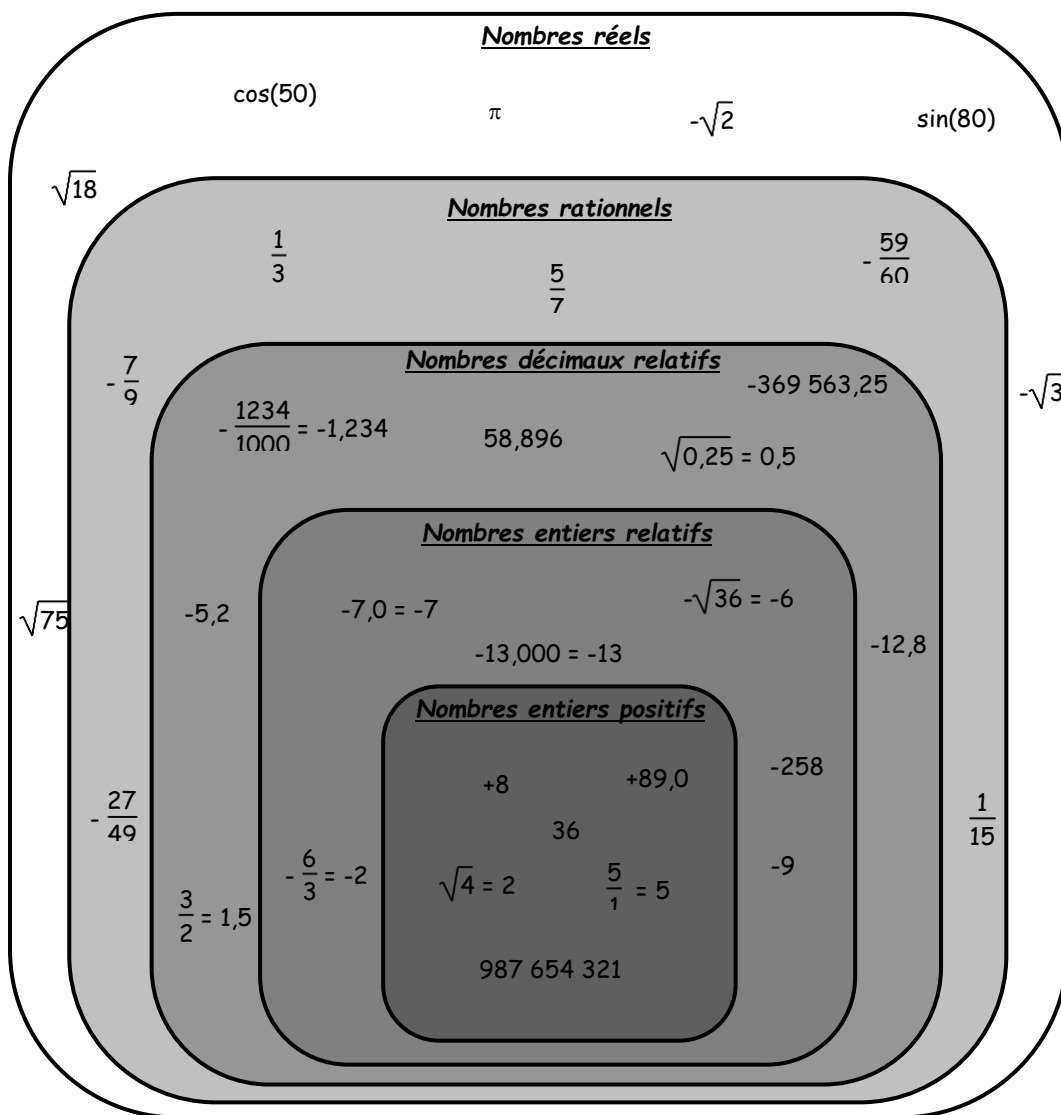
Nombres réels

cos(50)

$\pi$

$-\sqrt{2}$

sin(80)

$\sqrt{18}$

Nombres rationnels

$\frac{1}{3}$

$\frac{5}{7}$

$-\frac{59}{60}$

$-\frac{7}{9}$

Nombres décimaux relatifs

-369 563,25

$-\sqrt{3}$

$-\frac{1234}{1000} = -1,234$

58,896

$\sqrt{0,25} = 0,5$

Nombres entiers relatifs

$\sqrt{75}$

-5,2

-7,0 = -7

$-\sqrt{36} = -6$

-13,000 = -13

-12,8

Nombres entiers positifs

-258

$-\frac{27}{49}$

+8

+89,0

$\frac{1}{15}$

36

$-\frac{6}{3} = -2$

$\sqrt{4} = 2$

$\frac{5}{1} = 5$

-9

$\frac{3}{2} = 1,5$

987 654 321